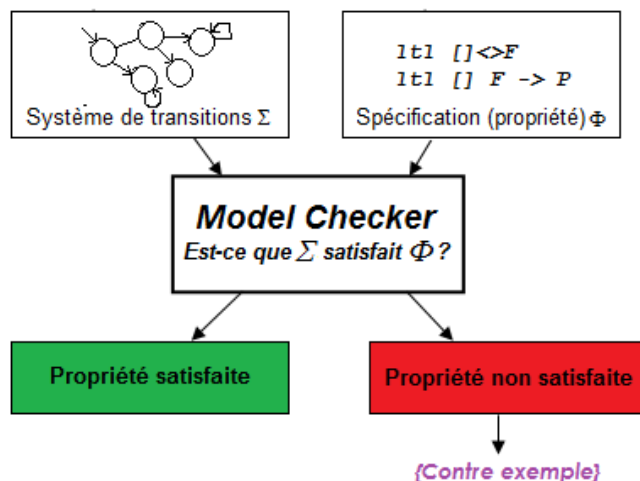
Système de transitions $\Sigma$

ltl []<>F
ltl [] F -> P

Spécification (propriété) $\Phi$

Model Checker
Est-ce que $\Sigma$ satisfait $\Phi$ ?

Propriété satisfaite

Propriété non satisfaite

{Contre exemple}